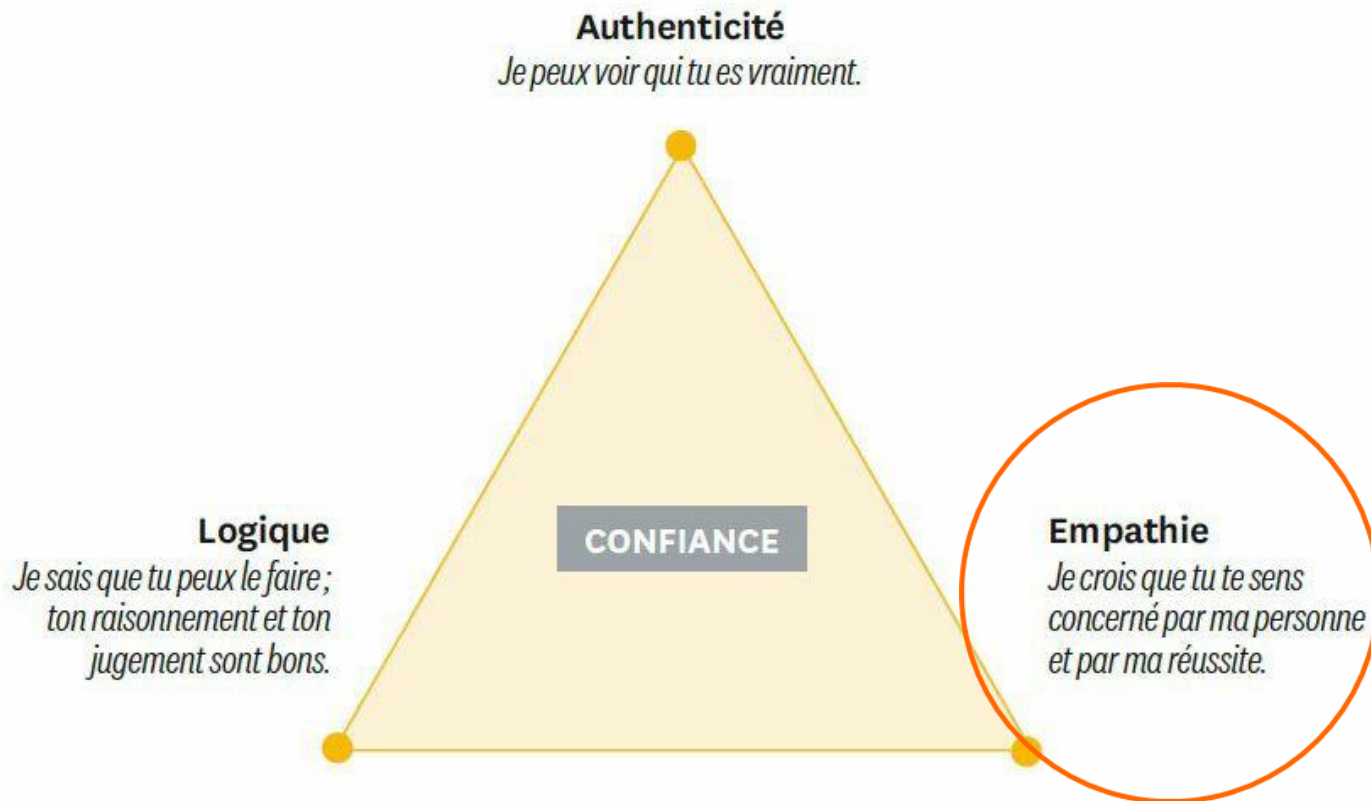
Authenticité
Je peux voir qui tu es vraiment.

CONFIANCE

Logique
Je sais que tu peux le faire ; ton raisonnement et ton jugement sont bons.

Empathie
Je crois que tu te sens concerné par ma personne et par ma réussite.